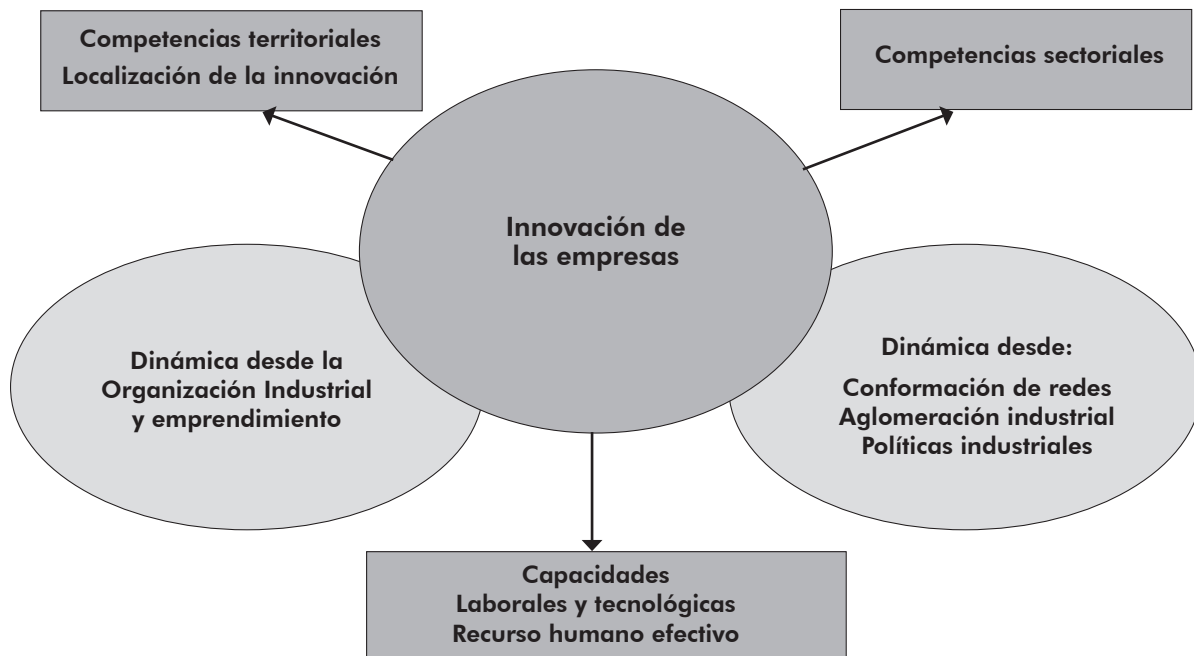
Competencias territoriales
Localización de la innovación

Competencias sectoriales

Innovación de las empresas

Dinámica desde la Organización Industrial y emprendimiento

Dinámica desde:

Conformación de redes
Aglomeración industrial
Políticas industriales

Capacidades
Laborales y tecnológicas
Recurso humano efectivo